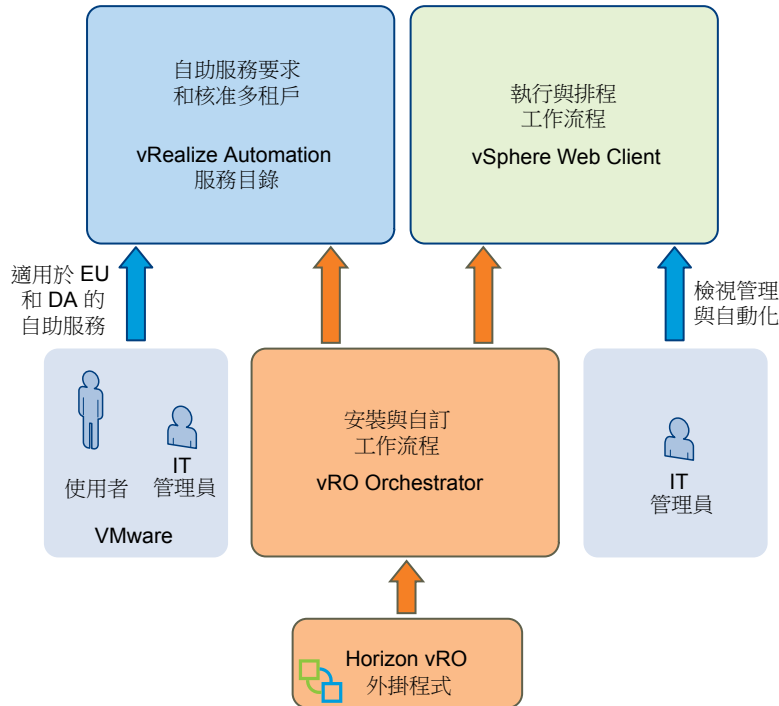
自助服務要求
和核准多租戶

vRealize Automation
服務目錄

執行與排程
工作流程

vSphere Web Client

適用於 EU
和 DA 的
自助服務

檢視管理
與自動化

使用者

IT
管理員

VMware

安裝與自訂
工作流程

vRO Orchestrator

IT
管理員

Horizon vRO
外掛程式